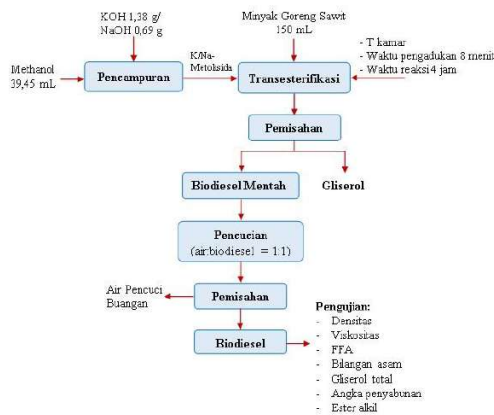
KOH 1,38 g/
NaOH 0,69 g

Minyak Goreng Sawit
150 mL

Methanol
39,45 mL

Pencampuran

K/Na-
Metoksida

Transesterifikasi

- T kamar
- Waktu pengadukan 8 menit
- Waktu reaksi 4 jam

Pemisahan

Biodiesel Mentah

Gliserol

Pencucian
(air:biodiesel = 1:1)

Air Pencuci
Buangan

Pemisahan

Biodiesel

Pengujian:
- Densitas
- Viskositas
- FFA
- Bilangan asam
- Gliserol total
- Angka penyabunan
- Ester alkil